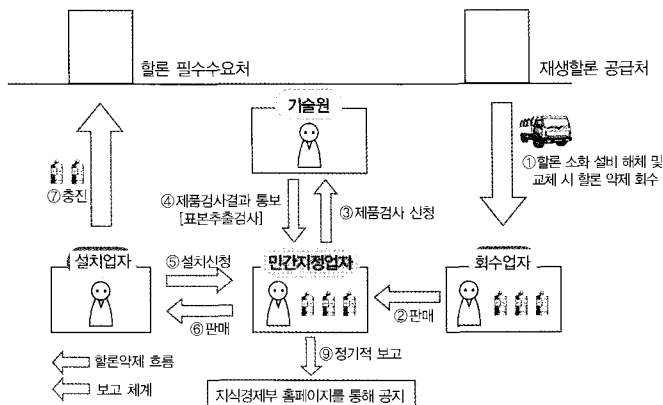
할론 필수수요처

재생할론 공급처

기술원

①할론 소화 설비 해체 및 교체 시 할론 약제 회수

⑦충진

④제품검사결과 통보 [표본추출검사]

③제품검사 신청

설치업자

⑤설치신청

민간지정업자

회수업자

⑥판매

②판매

⑨정기적 보고

할론약제 흐름

보고 체계

지식경제부 홈페이지를 통해 공지